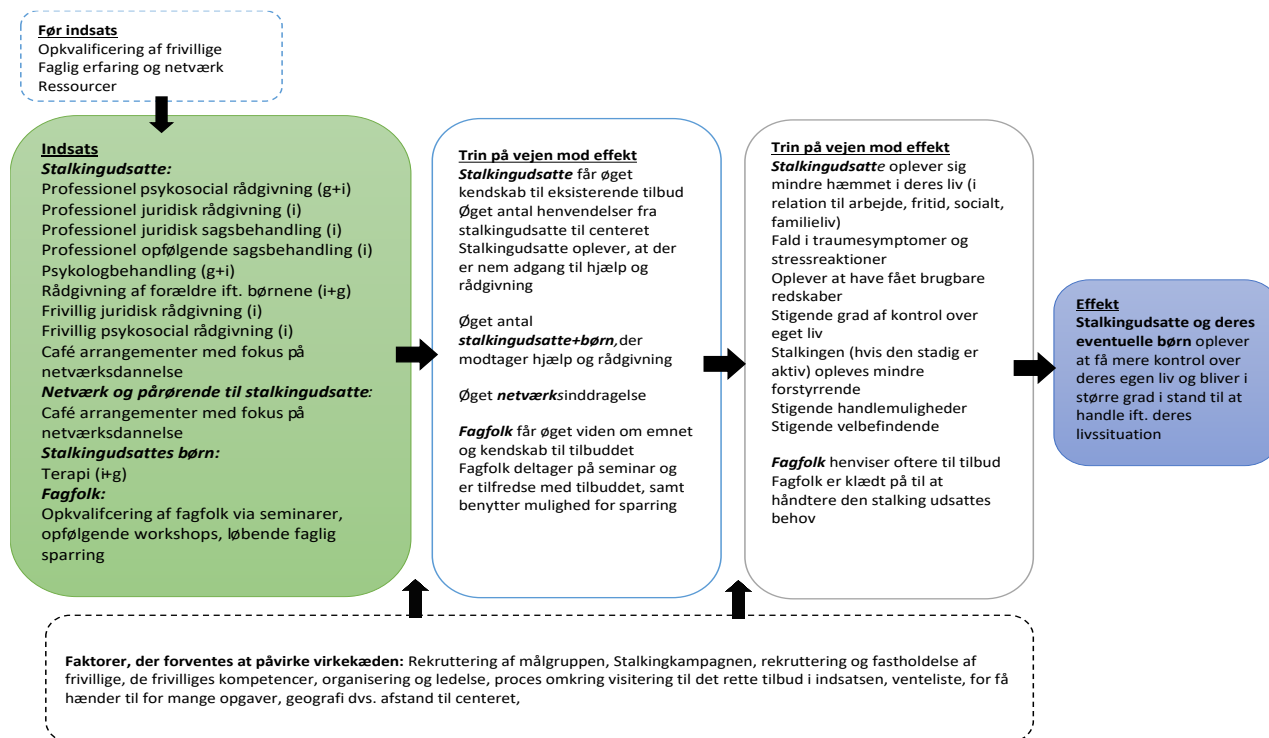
**Før indsats**
Opkvalificering af frivillige
Faglig erfaring og netværk
Ressourcer

**Indsats**
***Stalkingudsatte:***
Professionel psykosocial rådgivning (g+i)
Professionel juridisk rådgivning (i)
Professionel juridisk sagsbehandling (i)
Professionel opfølgende sagsbehandling (i)
Psykologbehandling (g+i)
Rådgivning af forældre ift. børnene (i+g)
Frivillig juridisk rådgivning (i)
Frivillig psykosocial rådgivning (i)
Café arrangementer med fokus på netværksdannelse
***Netværk og pårørende til stalkingudsatte:***
Café arrangementer med fokus på netværksdannelse
***Stalkingudsattes børn:***
Terapi (i+g)
***Fagfolk:***
Opkvalifcering af fagfolk via seminarer, opfølgende workshops, løbende faglig sparring

**Trin på vejen mod effekt**
***Stalkingudsatte*** får øget kendskab til eksisterende tilbud
Øget antal henvendelser fra stalkingudsatte til centeret
Stalkingudsatte oplever, at der er nem adgang til hjælp og rådgivning

Øget antal ***stalkingudsatte+børn***,der modtager hjælp og rådgivning

Øget ***netværk***sinddragelse

***Fagfolk*** får øget viden om emnet og kendskab til tilbuddet
Fagfolk deltager på seminar og er tilfredse med tilbuddet, samt benytter mulighed for sparring

**Trin på vejen mod effekt**
***Stalkingudsatte*** oplever sig mindre hæmmet i deres liv (i relation til arbejde, fritid, socialt, familieliv)
Fald i traumesymptomer og stressreaktioner
Oplever at have fået brugbare redskaber
Stigende grad af kontrol over eget liv
Stalkingen (hvis den stadig er aktiv) opleves mindre forstyrrende
Stigende handlemuligheder
Stigende velbefindende

***Fagfolk*** henviser oftere til tilbud
Fagfolk er klædt på til at håndtere den stalking udsattes behov

**Effekt**
**Stalkingudsatte og deres eventuelle børn** oplever at få mere kontrol over deres egen liv og bliver i større grad i stand til at handle ift. deres livssituation

**Faktorer, der forventes at påvirke virkekæden:** Rekruttering af målgruppen, Stalkingkampagnen, rekruttering og fastholdelse af frivillige, de frivilliges kompetencer, organisering og ledelse, proces omkring visitering til det rette tilbud i indsatsen, venteliste, for få hænder til for mange opgaver, geografi dvs. afstand til centeret,